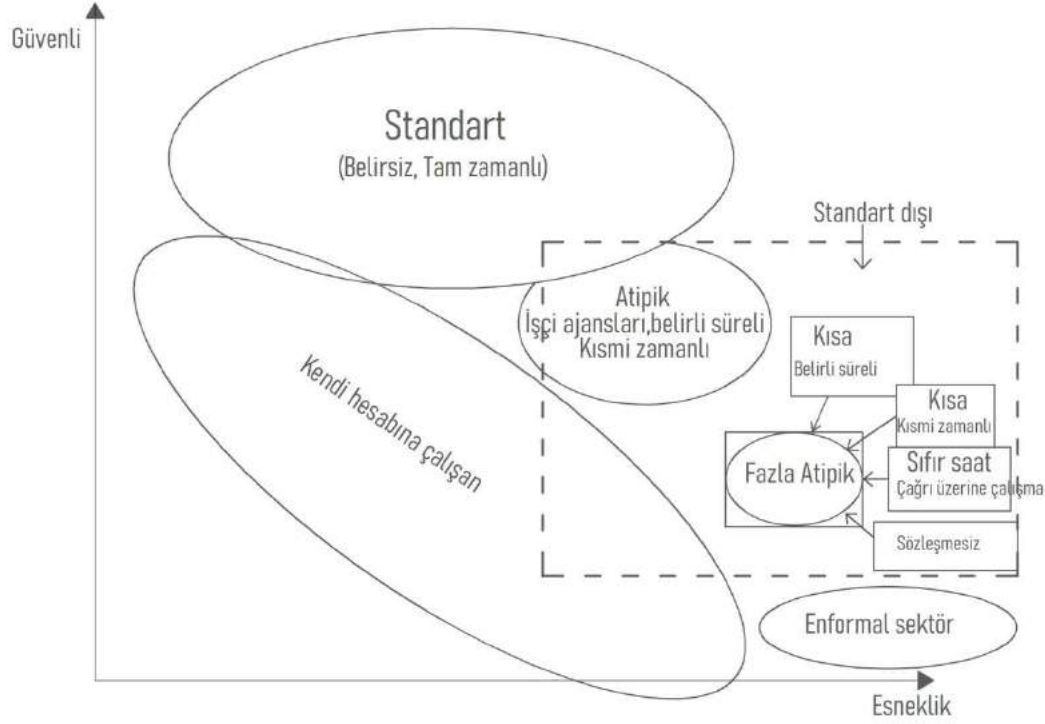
Güvenli

Standart
(Belirsiz, Tam zamanlı)

Standart dışı

Atipik
İşçi ajansları,belirli süreli
Kısmi zamanlı

Kendi hesabına çalışan

Kısa
Belirli süreli

Kısa
Kısmi zamanlı

Fazla Atipik

Sıfır saat
Çağrı üzerine çalışma

Sözleşmesiz

Enformal sektör

Esneklik